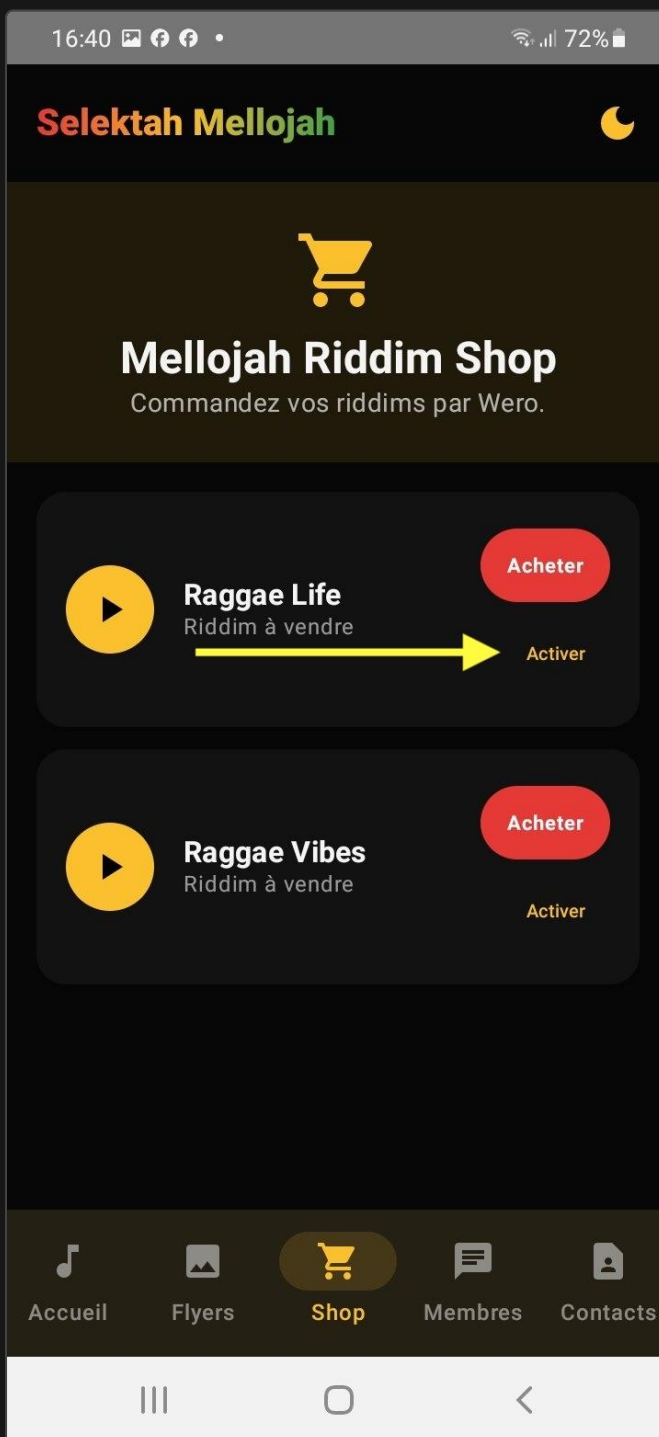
16:40 72%

Selektah Mellojah

Mellojah Riddim Shop

Commandez vos riddims par Wero.

Raggae Life
Riddim à vendre

Acheter

Activer

Raggae Vibes
Riddim à vendre

Acheter

Activer

Accueil Flyers Shop Membres Contacts